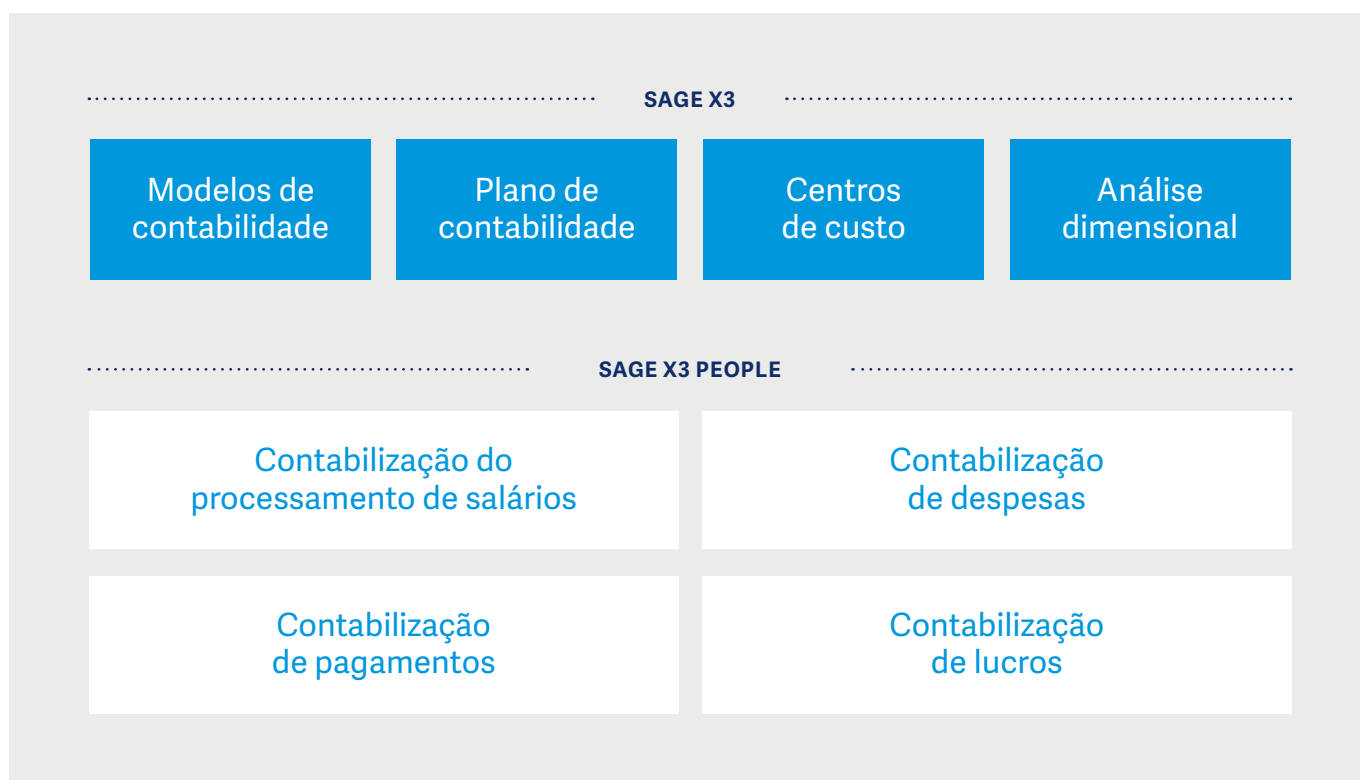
SAGE X3

Modelos de contabilidade

Plano de contabilidade

Centros de custo

Análise dimensional

SAGE X3 PEOPLE

Contabilização do processamento de salários

Contabilização de despesas

Contabilização de pagamentos

Contabilização de lucros